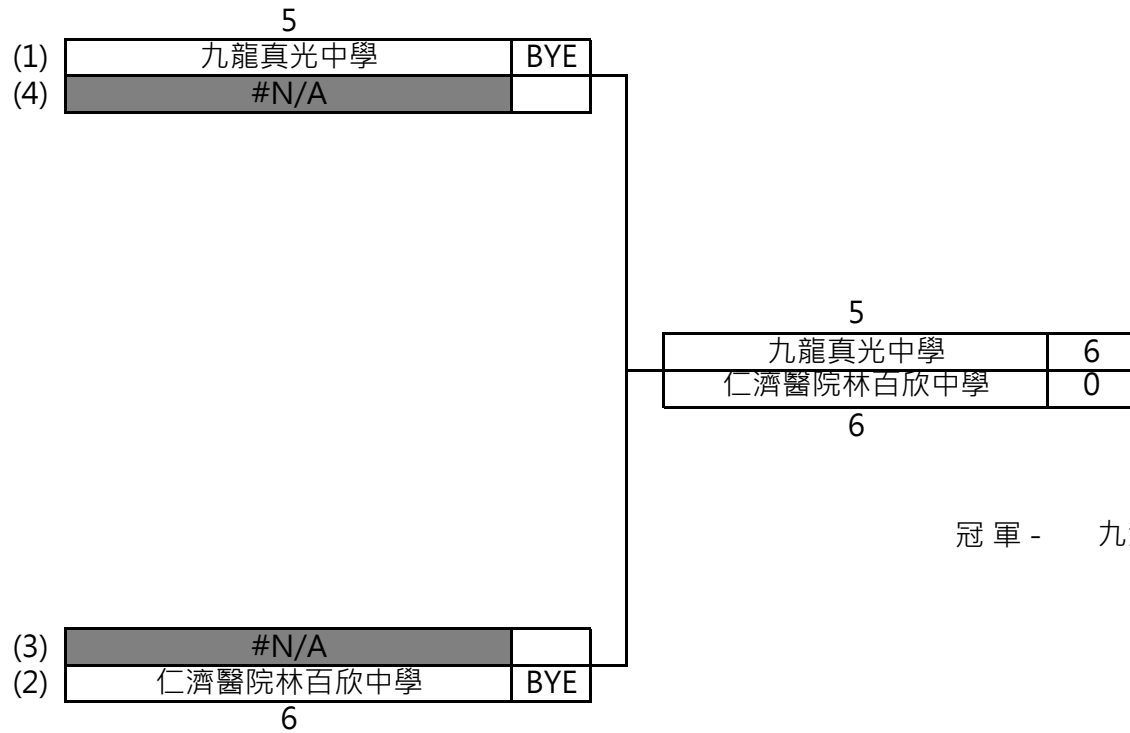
5

| (1) | 九龍真光中學 | BYE |
|---|---|---|
| (4) | #N/A | |

5

| 九龍真光中學 | 6 |
|---|---|
| 仁濟醫院林百欣中學 | 0 |

6

冠 軍 - 九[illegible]

| (3) | #N/A | |
|---|---|---|
| (2) | 仁濟醫院林百欣中學 | BYE |

6